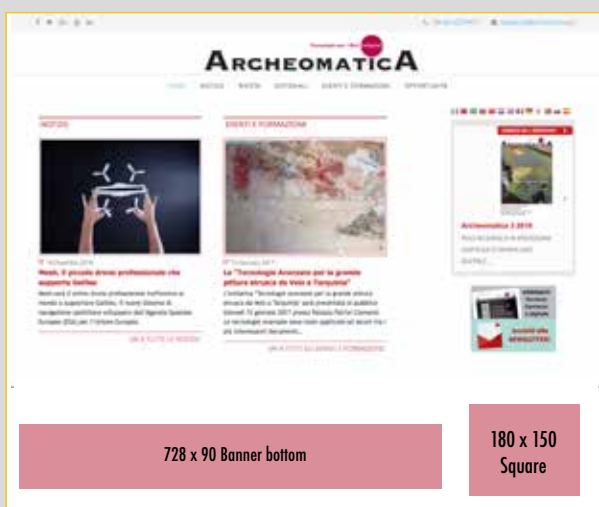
ARCHEOMATICA

HOME NOTIZIE RIVISTA EDITORIALI EVENTI E FORMAZIONE OPPORTUNITÀ

NOTIZIE

EVENTI E FORMAZIONE

Le "Tecnologie Avanzate per le grande pitture etrusca di Veio a Tarquinia"

Archeomatica 3 2016

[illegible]

728 x 90 Banner bottom

180 x 150 Square